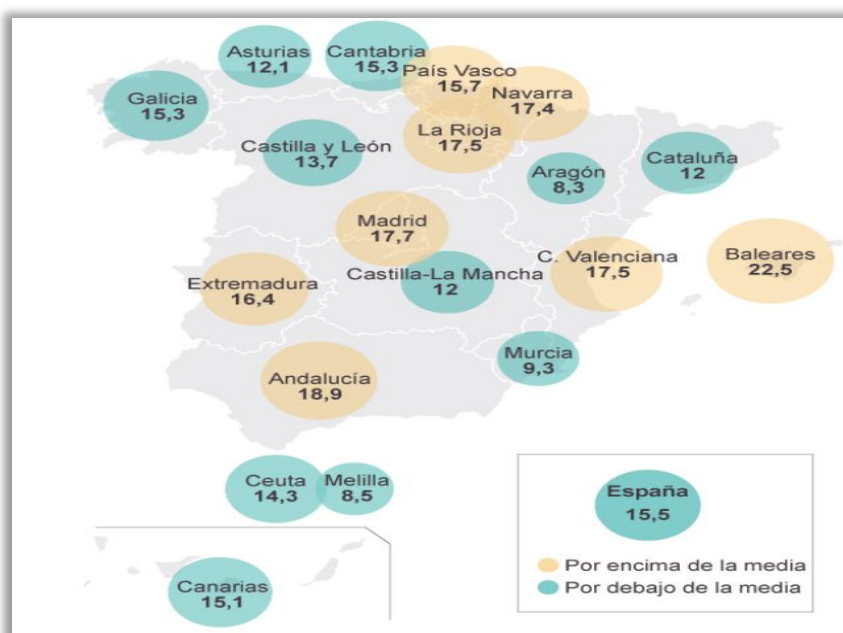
Asturias
12,1

Cantabria
15,3

País Vasco
15,7

Navarra
17,4

Galicia
15,3

Castilla y León
13,7

La Rioja
17,5

Aragón
8,3

Cataluña
12

Madrid
17,7

C. Valenciana
17,5

Baleares
22,5

Extremadura
16,4

Castilla-La Mancha
12

Murcia
9,3

Andalucía
18,9

Ceuta
14,3

Melilla
8,5

España
15,5

Por encima de la media
Por debajo de la media

Canarias
15,1